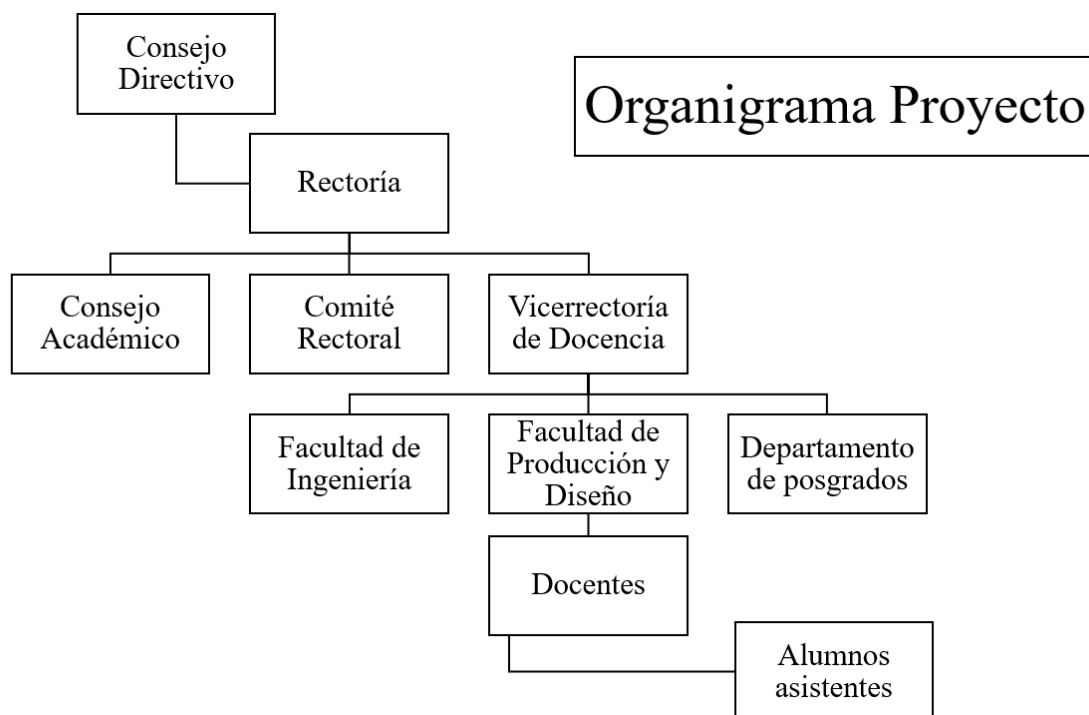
Consejo Directivo

Organigrama Proyecto

Rectoría

Consejo Académico

Comité Rectoral

Vicerrectoría de Docencia

Facultad de Ingeniería

Facultad de Producción y Diseño

Departamento de posgrados

Docentes

Alumnos asistentes